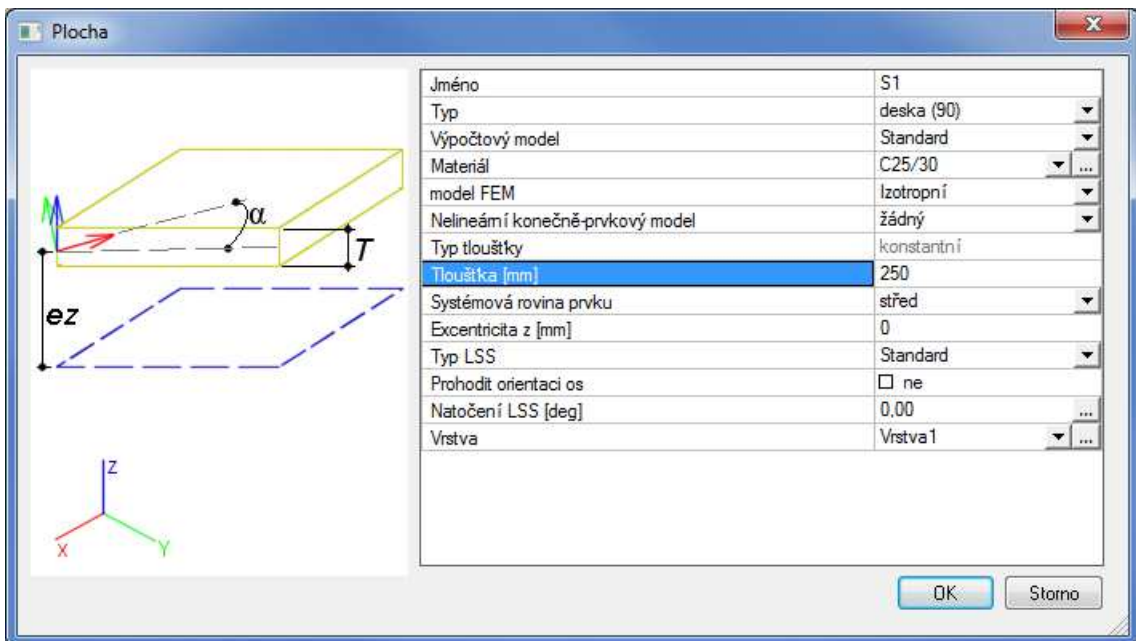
Plocha

$\alpha$
T
ez
Z
X
Y

| | |
|---|---|
| Jméno | S1 |
| Typ | deska (90) |
| Výpočtový model | Standard |
| Materiál | C25/30 |
| model FEM | Izotropní |
| Nelineární konečně-prvkový model | žádný |
| Typ tloušťky | konstantní |
| Tloušťka [mm] | 250 |
| Systémová rovina prvku | střed |
| Excentricita z [mm] | 0 |
| Typ LSS | Standard |
| Prohodit orientaci os | ☐ ne |
| Natočení LSS [deg] | 0,00 |
| Vrstva | Vrstva1 |

OK
Storno